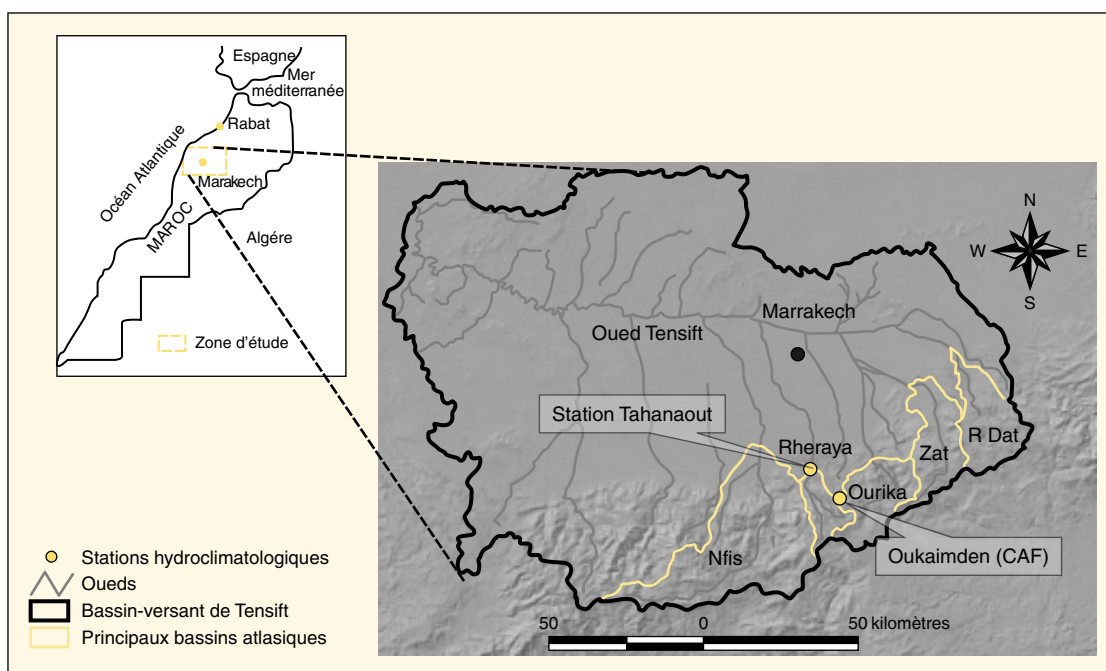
Espagne
Mer méditerranée
Rabat
Océan Atlantique
Marakech
MAROC
Algére
Zone d'étude

N
W
E
S

Marrakech
Oued Tensift
Station Tahanaout
Rheraya
R Dat
Zat
Ourika
Nfis
Oukaimden (CAF)

Stations hydroclimatologiques
Oueds
Bassin-versant de Tensift
Principaux bassins atlasiques

50 0 50 kilomètres